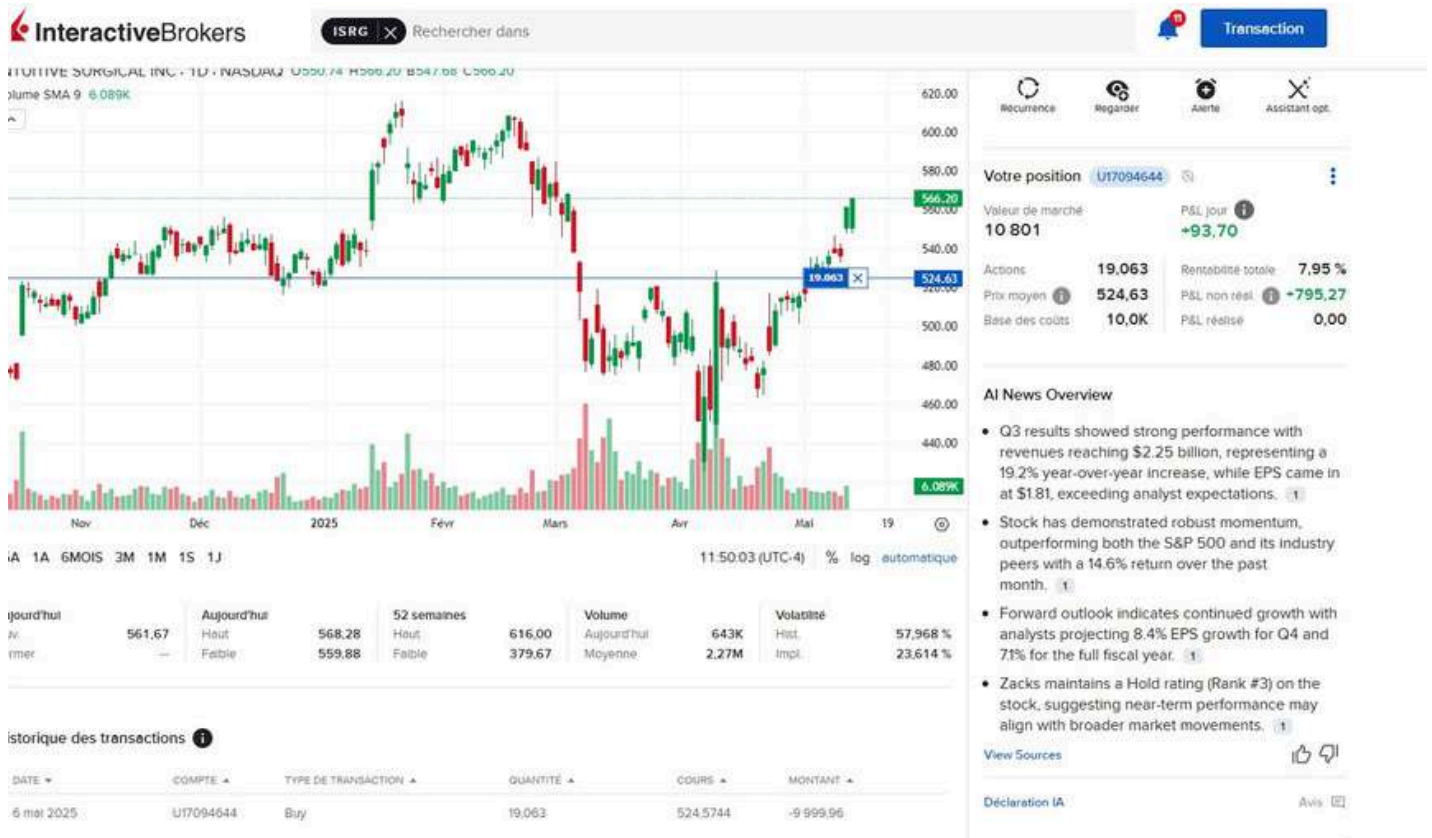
InteractiveBrokers

ISRG Rechercher dans

11

Transaction

ITUITIVE SURGICAL INC · 1D · NASDAQ O550.74 H566.20 B547.68 C566.20
lume SMA 9 6.089K

620.00
600.00
580.00
566.20
560.00
540.00
19.063
524.63
520.00
500.00
480.00
460.00
440.00
6.089K

Nov Déc 2025 Févr Mars Avr Mai 19

A 1A 6MOIS 3M 1M 1S 1J

11:50:03 (UTC-4) % log automatique

| ujourd'hui | | Aujourd'hui | | 52 semaines | | Volume | | Volatilité | |
|---|---|---|---|---|---|---|---|---|---|
| v. | 561,67 | Haut | 568,28 | Haut | 616,00 | Aujourd'hui | 643K | Hist. | 57,968 % |
| rmer | — | Faible | 559,88 | Faible | 379,67 | Moyenne | 2,27M | Impl. | 23,614 % |

istorique des transactions

| DATE | COMPTE | TYPE DE TRANSACTION | QUANTITÉ | COURS | MONTANT |
|---|---|---|---|---|---|
| 6 mai 2025 | U17094644 | Buy | 19,063 | 524,5744 | -9 999,96 |

Récurrence Regarder Alerte Assistant opt.

Votre position U17094644

Valeur de marché
10 801

P&L jour
+93,70

Actions 19,063
Prix moyen 524,63
Base des coûts 10,0K

Rentabilité totale 7,95 %
P&L non réal. +795,27
P&L réalisé 0,00

AI News Overview

• Q3 results showed strong performance with revenues reaching $2.25 billion, representing a 19.2% year-over-year increase, while EPS came in at $1.81, exceeding analyst expectations. 1

• Stock has demonstrated robust momentum, outperforming both the S&P 500 and its industry peers with a 14.6% return over the past month. 1

• Forward outlook indicates continued growth with analysts projecting 8.4% EPS growth for Q4 and 7.1% for the full fiscal year. 1

• Zacks maintains a Hold rating (Rank #3) on the stock, suggesting near-term performance may align with broader market movements. 1

View Sources

Déclaration IA

Avis